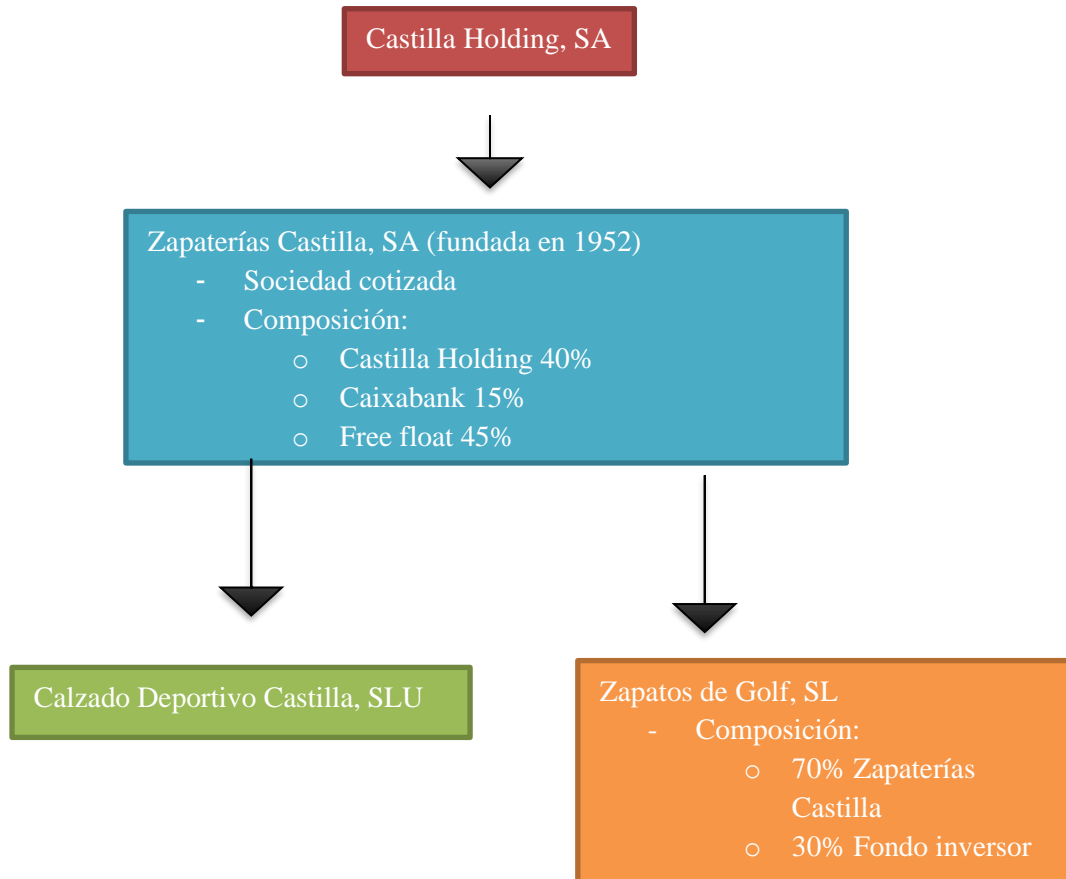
Castilla Holding, SA

Zapaterías Castilla, SA (fundada en 1952)
- Sociedad cotizada
- Composición:
  o Castilla Holding 40%
  o Caixabank 15%
  o Free float 45%

Calzado Deportivo Castilla, SLU

Zapatos de Golf, SL
- Composición:
  o 70% Zapaterías Castilla
  o 30% Fondo inversor